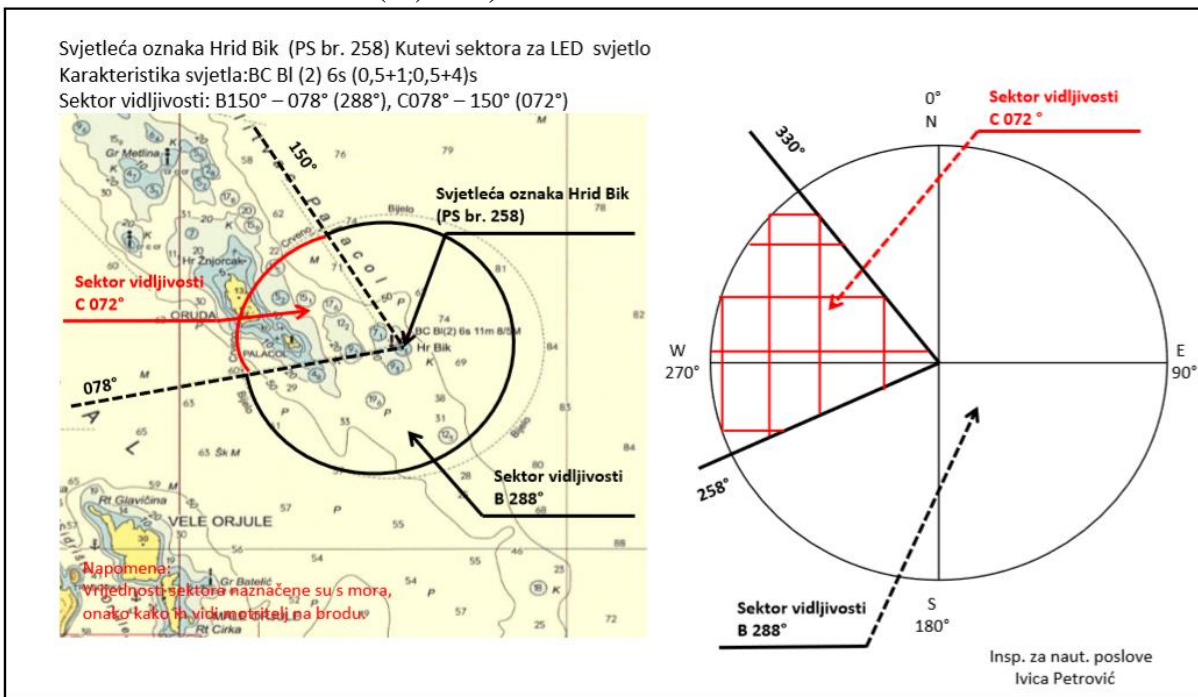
Svjetleća oznaka Hrid Bik (PS br. 258) Kutevi sektora za LED svjetlo
Karakteristika svjetla:BC Bl (2) 6s (0,5+1;0,5+4)s
Sektor vidljivosti: B150° – 078° (288°), C078° – 150° (072°)

150°
Svjetleća oznaka Hrid Bik
(PS br. 258)
Gr Mrtlina
Hr Žnjorcak
Crveno
Bijelo
Sektor vidljivosti
C 072°
ORUDA
PALACOL
BC Bl(2) 6s 11m 8/5M
Hr Bik
078°
Sektor vidljivosti
B 288°
Gr Glavičina
VELE ORJULE
Napomena:
Vrijednosti sektora naznačene su s mora, onako kako ih vidi motritelj na brodu.
Gr Batelić
Rt Cirka

0°
N
330°
Sektor vidljivosti
C 072 °
W
270°
E
90°
258°
Sektor vidljivosti
B 288°
S
180°
Insp. za naut. poslove
Ivica Petrović